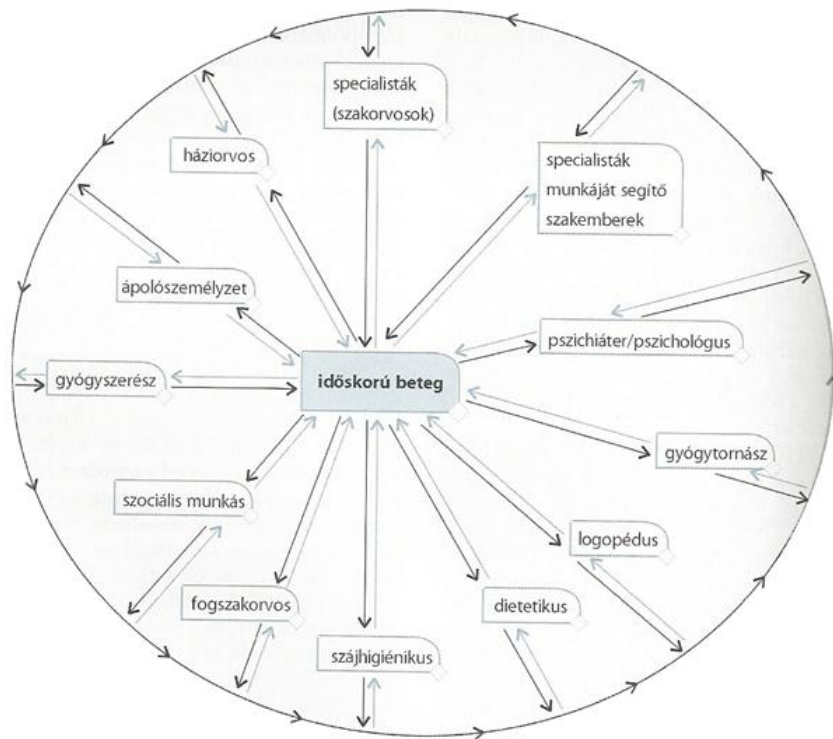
specialisták (szakorvosok)

háziorvos

specialisták munkáját segítő szakemberek

ápolószemélyzet

pszichiáter/pszichológus

gyógyszerész

időskorú beteg

gyógytornász

szociális munkás

logopédus

fogszakorvos

dietetikus

szájhigiénikus